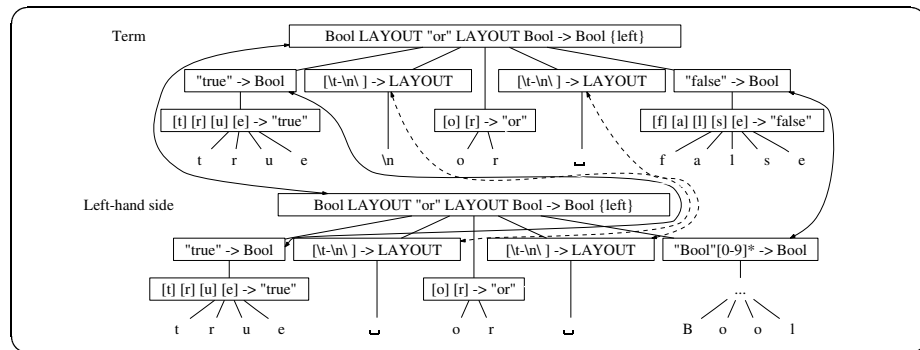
Term

Bool LAYOUT "or" LAYOUT Bool -> Bool {left}

"true" -> Bool

[\t-\n\ ] -> LAYOUT

[\t-\n\ ] -> LAYOUT

"false" -> Bool

[t] [r] [u] [e] -> "true"

[o] [r] -> "or"

[f] [a] [l] [s] [e] -> "false"

t r u e

\n

o r

␣

f a l s e

Left-hand side

Bool LAYOUT "or" LAYOUT Bool -> Bool {left}

"true" -> Bool

[\t-\n\ ] -> LAYOUT

[\t-\n\ ] -> LAYOUT

"Bool"[0-9]* -> Bool

[t] [r] [u] [e] -> "true"

[o] [r] -> "or"

...

t r u e

␣

o r

␣

B o o l